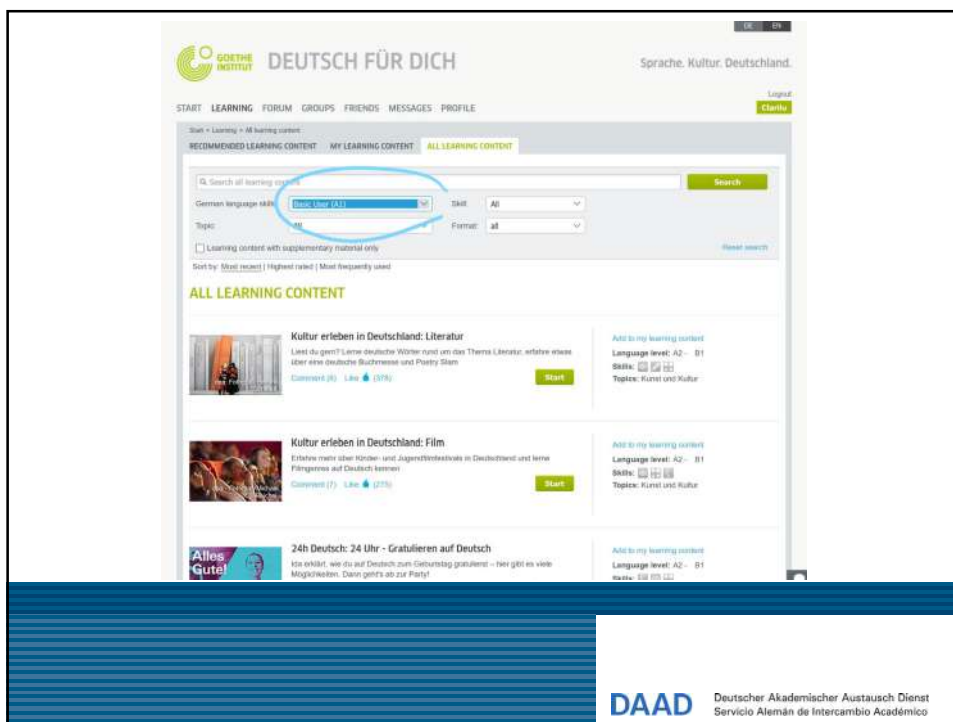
DE EN

GOETHE INSTITUT DEUTSCH FÜR DICH

Sprache. Kultur. Deutschland.

START LEARNING FORUM GROUPS FRIENDS MESSAGES PROFILE

Logout

Clarilu

Start > Learning > All learning content

RECOMMENDED LEARNING CONTENT MY LEARNING CONTENT ALL LEARNING CONTENT

Search all learning content

Search

German language skills Basic User (A1)

Skill All

Topic All

Format all

Learning content with supplementary material only

Reset search

Sort by: Most recent | Highest rated | Most frequently used

ALL LEARNING CONTENT

Kultur erleben in Deutschland: Literatur

Liest du gern? Lerne deutsche Wörter rund um das Thema Literatur, erfahre etwas über eine deutsche Buchmesse und Poetry Slam

Comment (6) Like (376)

Start

Add to my learning content

Language level: A2 - B1

Skills:

Topics: Kunst und Kultur

Kultur erleben in Deutschland: Film

Erfahre mehr über Kinder- und Jugendfilmfestivals in Deutschland und lerne Filmgenres auf Deutsch kennen

Comment (7) Like (275)

Start

Add to my learning content

Language level: A2 - B1

Skills:

Topics: Kunst und Kultur

24h Deutsch: 24 Uhr - Gratulieren auf Deutsch

Ida erklärt, wie du auf Deutsch zum Geburtstag gratulierst – hier gibt es viele Möglichkeiten. Dann geht's ab zur Party!

Alles Gute!

Add to my learning content

Language level: A2 - B1

Skills:

DAAD Deutscher Akademischer Austausch Dienst
Servicio Alemán de Intercambio Académico